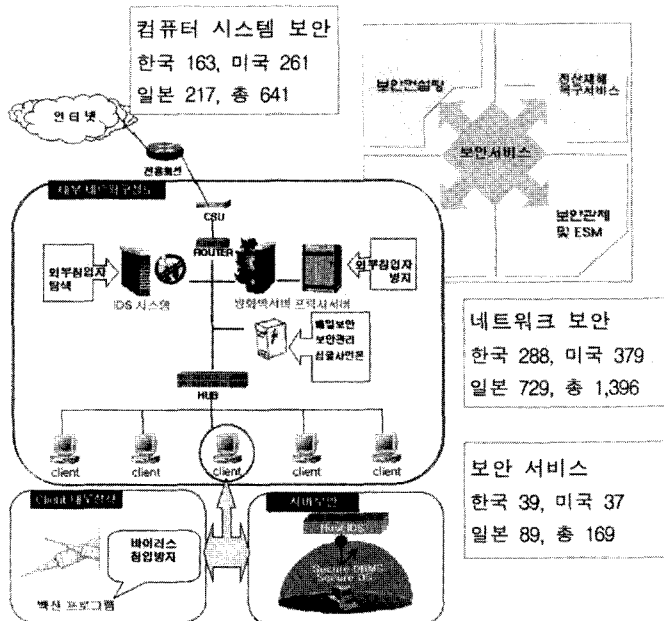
컴퓨터 시스템 보안
한국 163, 미국 261
일본 217, 총 641

인터넷

전용회선

내부 네트워크구성도

CSU

ROUTER

외부침입자 탐색

IDS 시스템

방화벽서버 프락시서버

외부침입자 방지

메일보안 보안관리 침을사인폰

HUB

client
client
client
client
client

Client 내부구성

바이러스 침입방지

백신 프로그램

서버보안

Host IDS

Secure DBMS Secure OS

보안컨설팅

정산재해 복구서비스

보안서비스

보안관제 및 ESM

네트워크 보안
한국 288, 미국 379
일본 729, 총 1,396

보안 서비스
한국 39, 미국 37
일본 89, 총 169